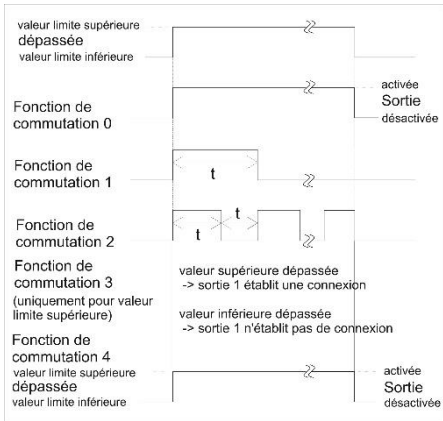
valeur limite supérieure
dépassée
valeur limite inférieure

activée
Sortie
désactivée

Fonction de commutation 0

Fonction de commutation 1

t

Fonction de commutation 2

t

t

Fonction de commutation 3
(uniquement pour valeur limite supérieure)

valeur supérieure dépassée
-> sortie 1 établit une connexion

valeur inférieure dépassée
-> sortie 1 n'établit pas de connexion

Fonction de commutation 4
valeur limite supérieure
dépassée
valeur limite inférieure

activée
Sortie
désactivée